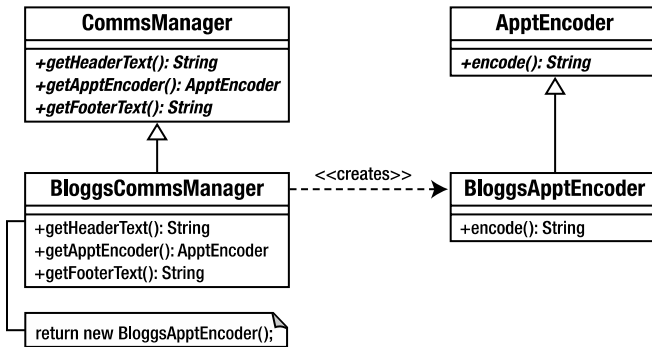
CommsManager

+getHeaderText(): String
+getApptEncoder(): ApptEncoder
+getFooterText(): String

BloggsCommsManager

+getHeaderText(): String
+getApptEncoder(): ApptEncoder
+getFooterText(): String

return new BloggsApptEncoder();

<<creates>>

ApptEncoder

+encode(): String

BloggsApptEncoder

+encode(): String